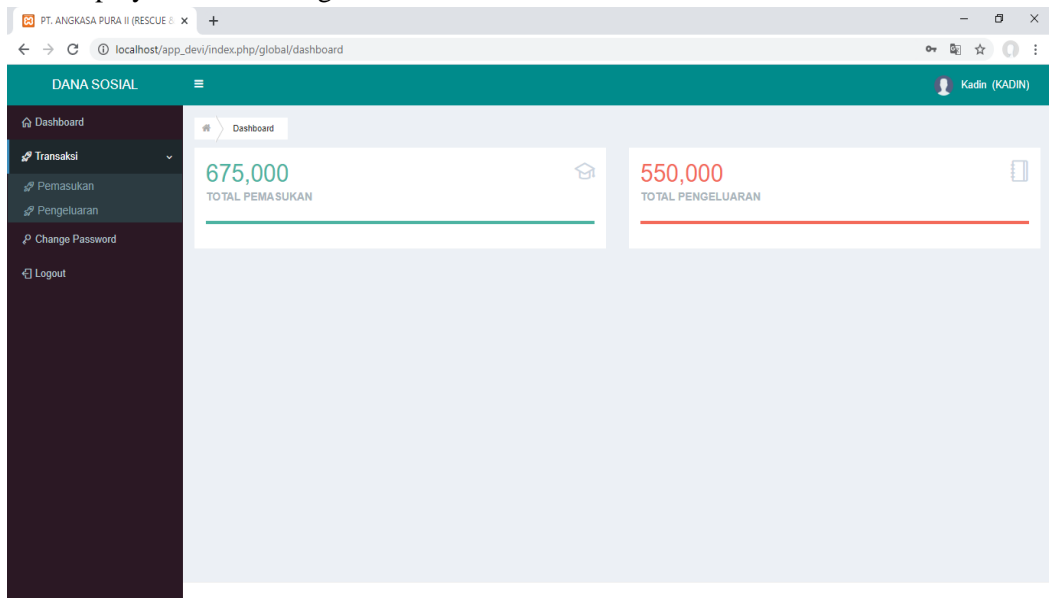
PT. ANGKASA PURA II (RESCUE &

localhost/app_devi/index.php/global/dashboard

DANA SOSIAL

Kadin (KADIN)

Dashboard

Transaksi

Pemasukan

Pengeluaran

Change Password

Logout

Dashboard

675,000

TOTAL PEMASUKAN

550,000

TOTAL PENGELUARAN